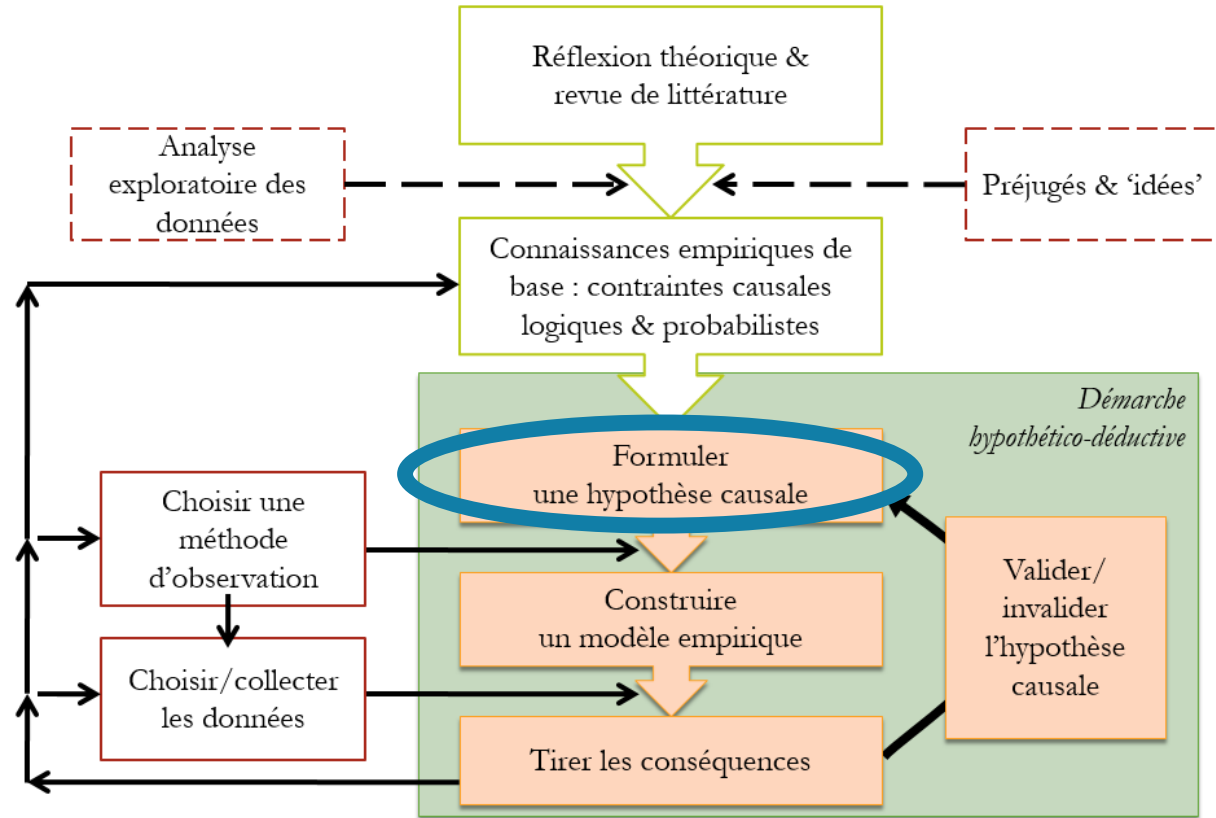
Réflexion théorique & revue de littérature

Analyse exploratoire des données

Préjugés & 'idées'

Connaissances empiriques de base : contraintes causales logiques & probabilistes

Démarche hypothético-déductive

Formuler une hypothèse causale

Choisir une méthode d'observation

Construire un modèle empirique

Valider/ invalider l'hypothèse causale

Choisir/collecter les données

Tirer les conséquences